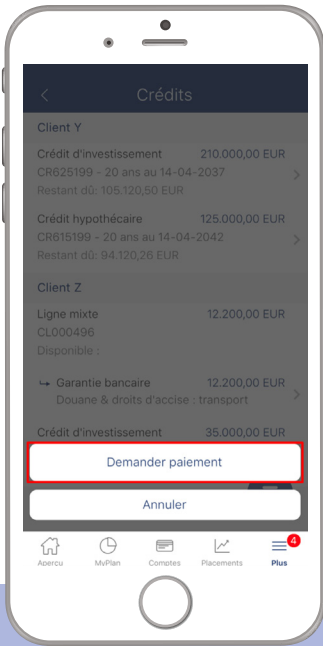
Crédits

Client Y

Crédit d'investissement 210.000,00 EUR
CR625199 - 20 ans au 14-04-2037
Restant dû: 105.120,50 EUR

Crédit hypothécaire 125.000,00 EUR
CR615199 - 20 ans au 14-04-2042
Restant dû: 94.120,26 EUR

Client Z

Ligne mixte 12.200,00 EUR
CL000496
Disponible :

Garantie bancaire 12.200,00 EUR
Douane & droits d'accise : transport

Crédit d'investissement 35.000,00 EUR

Demander paiement

Annuler

Apercu MyPlan Comptes Placements Plus 4